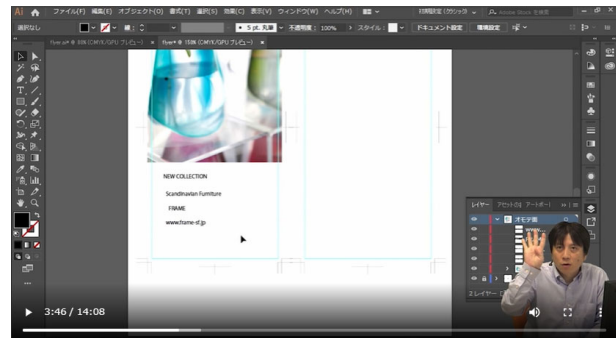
Ai ファイル(F) 編集(E) オブジェクト(O) 書式(T) 選択(S) 効果(C) 表示(V) ウィンドウ(W) ヘルプ(H)

選択なし 線: 5 pt. 丸筆 不透明度: 100% スタイル: ドキュメント設定 環境設定

flyer.ai* @ 55% (CMYK/GPU プレビュー) × flyer* @ 150% (CMYK/GPU プレビュー) ×

NEW COLLECTION

Scandinavian Furniture

FRAME

www.frame-sf.jp

レイヤー アセットの書き出し アートボード

オモテ面

1 レイヤー

3:46 / 14:08